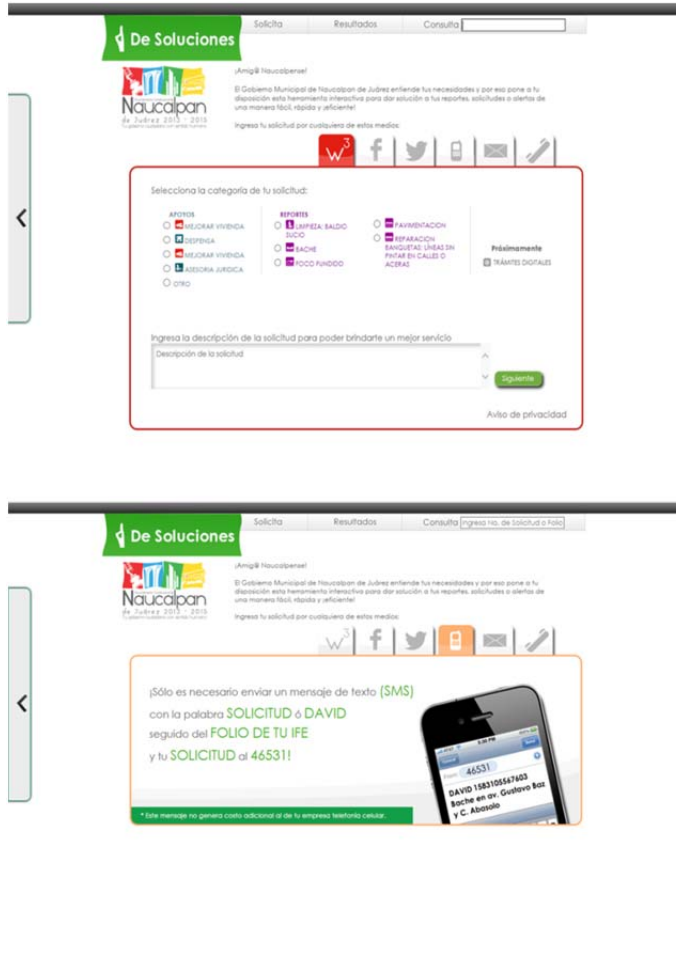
De Soluciones

Solicita | Resultados | Consulta

Naucalpan de Juárez 2013 - 2015

¡Amig@ Naucalpense!

El Gobierno Municipal de Naucalpan de Juárez entiende tus necesidades y por eso pone a tu disposición esta herramienta interactiva para dar solución a tus reportes, solicitudes o alertas de una manera fácil, rápida y ¡eficiente!

Ingresa tu solicitud por cualquiera de estos medios:

$W^3$

Selecciona la categoría de tu solicitud:

APOYOS
MEJORAR VIVIENDA
DESPENSA
MEJORAR VIVIENDA
ASESORIA JURIDICA
OTRO

REPORTES
LIMPIEZA: BALDIO SUCIO
BACHE
FOCO FUNDIDO
PAVIMENTACION
REPARACION BANQUETAS; LINEAS SIN PINTAR EN CALLES O ACERAS

Próximamente
TRÁMITES DIGITALES

Ingresa la descripción de la solicitud para poder brindarte un mejor servicio

Descripción de la solicitud

Siguiente

Aviso de privacidad

De Soluciones

Solicita | Resultados | Consulta Ingresa No. de Solicitud o Folio

Naucalpan de Juárez 2013 - 2015

¡Amig@ Naucalpense!

El Gobierno Municipal de Naucalpan de Juárez entiende tus necesidades y por eso pone a tu disposición esta herramienta interactiva para dar solución a tus reportes, solicitudes o alertas de una manera fácil, rápida y ¡eficiente!

Ingresa tu solicitud por cualquiera de estos medios:

$W^3$

¡Sólo es necesario enviar un mensaje de texto (SMS) con la palabra SOLICITUD ó DAVID seguido del FOLIO DE TU IFE y tu SOLICITUD al 46531!

46531

DAVID 1583105567603 Bache en av. Gustavo Baz y C. Abasolo

* Este mensaje no genera costo adicional al de tu empresa telefonía celular.